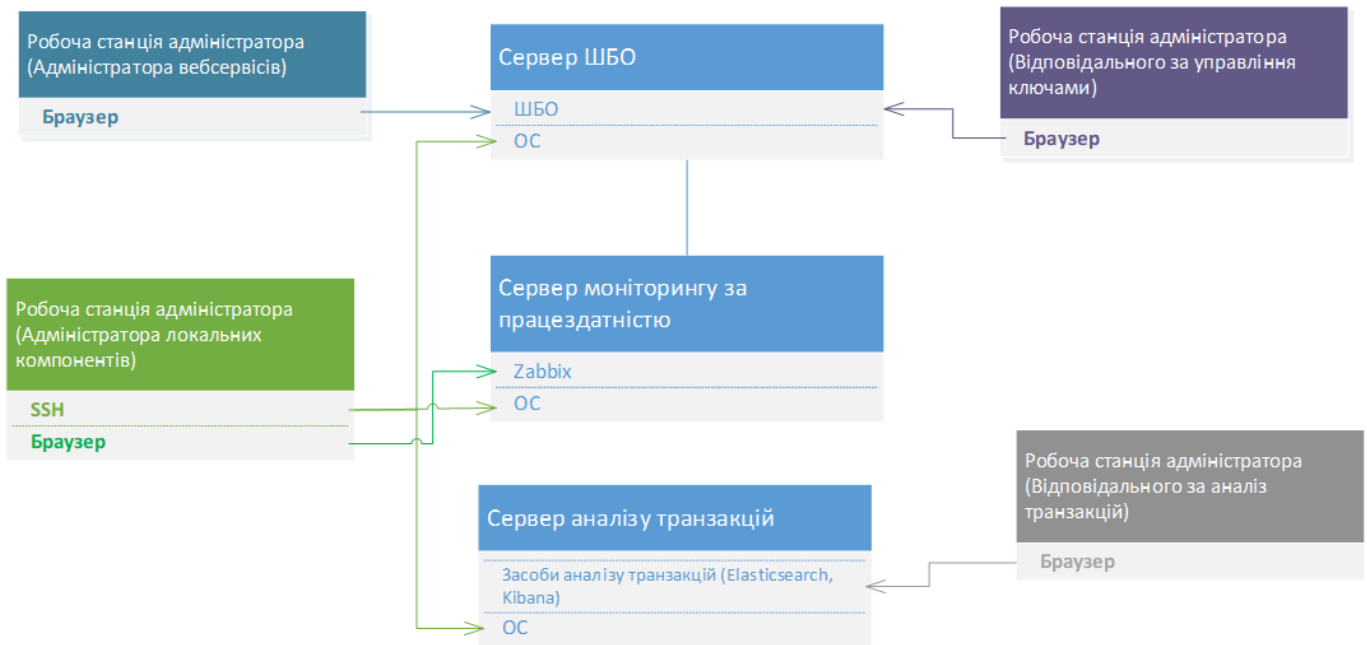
Робоча станція адміністратора (Адміністратора вебсервісів)

Браузер

Сервер ШБО

ШБО

ОС

Робоча станція адміністратора (Відповідального за управління ключами)

Браузер

Робоча станція адміністратора (Адміністратора локальних компонентів)

SSH

Браузер

Сервер моніторингу за працездатністю

Zabbix

ОС

Робоча станція адміністратора (Відповідального за аналіз транзакцій)

Браузер

Сервер аналізу транзакцій

Засоби аналізу транзакцій (Elasticsearch, Kibana)

ОС